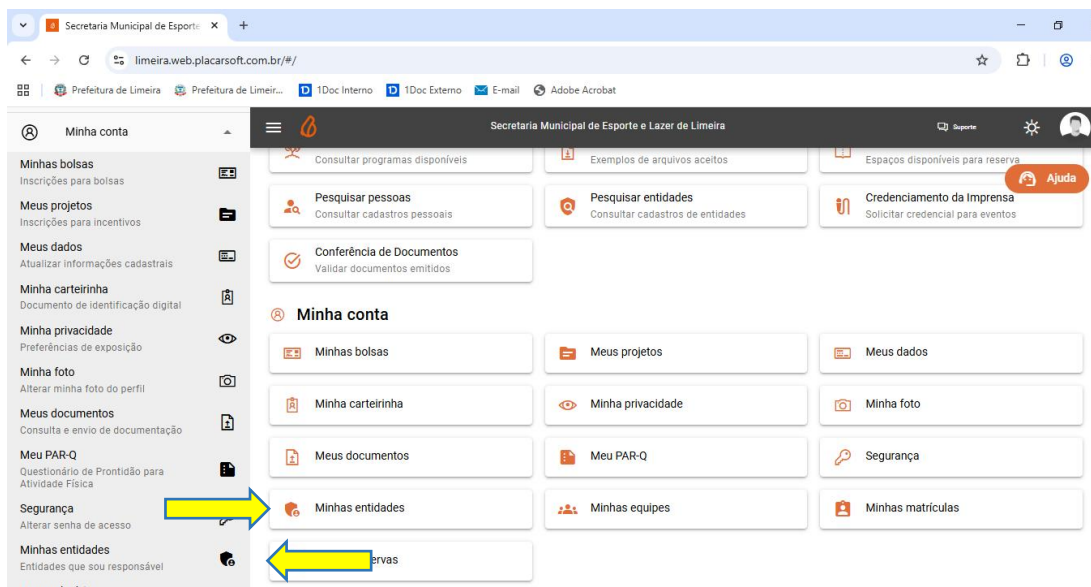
Secretaria Municipal de Esporte ×
+

limeira.web.placarsoft.com.br/#/

Prefeitura de Limeira  Prefeitura de Limeir...  1Doc Interno  1Doc Externo  E-mail  Adobe Acrobat

Minha conta

Minhas bolsas
Inscrições para bolsas

Meus projetos
Inscrições para incentivos

Meus dados
Atualizar informações cadastrais

Minha carteirinha
Documento de identificação digital

Minha privacidade
Preferências de exposição

Minha foto
Alterar minha foto do perfil

Meus documentos
Consulta e envio de documentação

Meu PAR-Q
Questionário de Prontidão para Atividade Física

Segurança
Alterar senha de acesso

Minhas entidades
Entidades que sou responsável

Secretaria Municipal de Esporte e Lazer de Limeira

Suporte

Consultar programas disponíveis

Exemplos de arquivos aceitos

Espaços disponíveis para reserva

Ajuda

Pesquisar pessoas
Consultar cadastros pessoais

Pesquisar entidades
Consultar cadastros de entidades

Credenciamento da Imprensa
Solicitar credencial para eventos

Conferência de Documentos
Validar documentos emitidos

Minha conta

Minhas bolsas

Meus projetos

Meus dados

Minha carteirinha

Minha privacidade

Minha foto

Meus documentos

Meu PAR-Q

Segurança

Minhas entidades

Minhas equipes

Minhas matrículas

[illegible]ervas